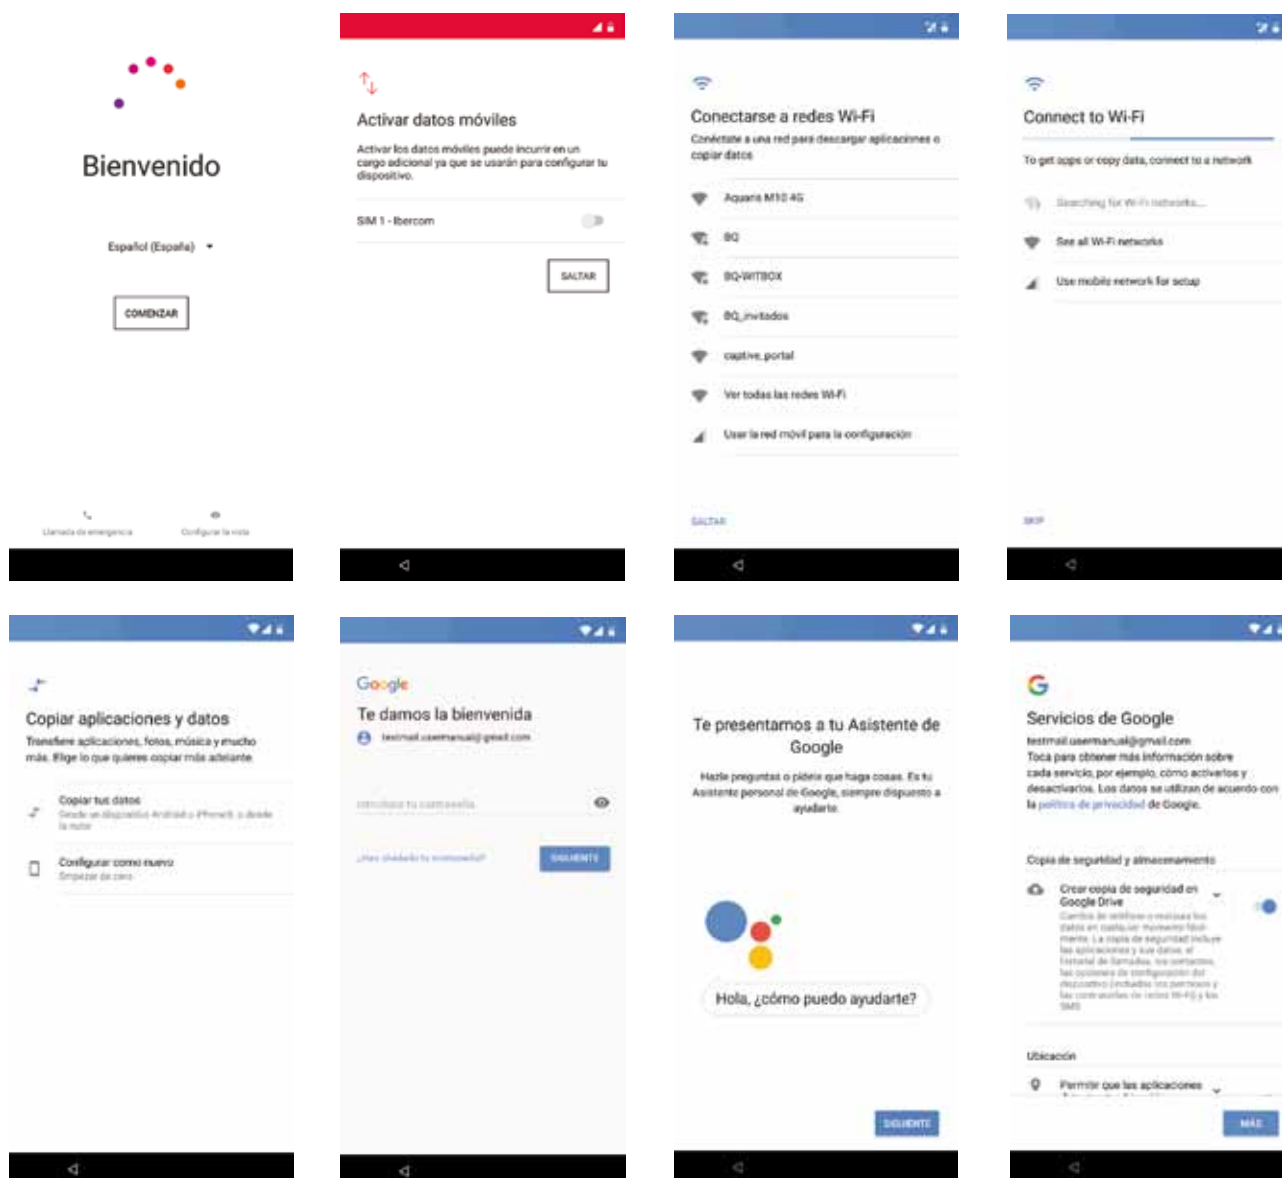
Bienvenido

Español (España)

COMENZAR

Llamada de emergencia

Configurar la vista

Activar datos móviles

Activar los datos móviles puede incurrir en un cargo adicional ya que se usarán para configurar tu dispositivo.

SIM 1 - Ibercom

SALTAR

Conectarse a redes Wi-Fi

Conéctate a una red para descargar aplicaciones o copiar datos

Aquaris M10 4G

BQ

BQ-WITBOX

BQ_invitados

captive_portal

Ver todas las redes Wi-Fi

Usar la red móvil para la configuración

SALTAR

Connect to Wi-Fi

To get apps or copy data, connect to a network

Searching for Wi-Fi networks...

See all Wi-Fi networks

Use mobile network for setup

SKIP

Copiar aplicaciones y datos

Transfiere aplicaciones, fotos, música y mucho más. Elige lo que quieres copiar más adelante

Copiar tus datos

Desde un dispositivo Android o iPhone®, o desde la nube

Configurar como nuevo

Empezar de cero

Google

Te damos la bienvenida

testmail.usermanual@gmail.com

Introduce tu contraseña

¿Has olvidado tu contraseña?

SIGUIENTE

Te presentamos a tu Asistente de Google

Hazle preguntas o pídele que haga cosas. Es tu Asistente personal de Google, siempre dispuesto a ayudarte.

Hola, ¿cómo puedo ayudarte?

SIGUIENTE

Servicios de Google

testmail.usermanual@gmail.com

Toca para obtener más información sobre cada servicio, por ejemplo, cómo activarlos y desactivarlos. Los datos se utilizan de acuerdo con la política de privacidad de Google.

Copia de seguridad y almacenamiento

Crear copia de seguridad en Google Drive

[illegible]

Ubicación

Permitir que las aplicaciones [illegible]

MÁS